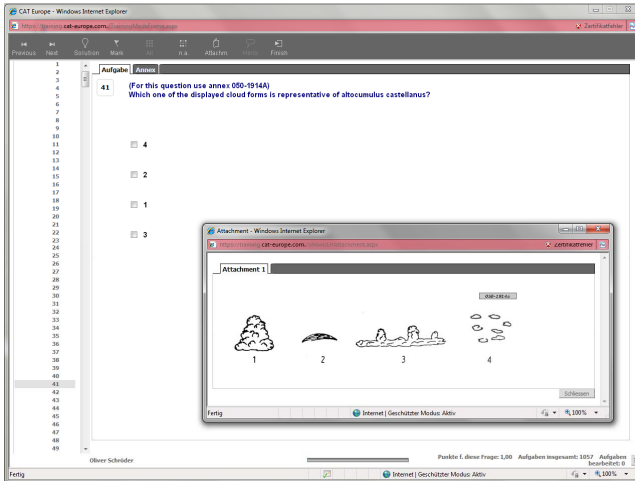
CAT Europe - Windows Internet Explorer

https://training.cat-europe.com/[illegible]

Zertifikatfehler

Previous Next Solution Mark n a Attachm Help Finish

1
2
3
4
5
6
7
8
9
10
11
12
13
14
15
16
17
18
19
20
21
22
23
24
25
26
27
28
29
30
31
32
33
34
35
36
37
38
39
40
41
42
43
44
45
46
47
48
49

Aufgabe Annex

41

(For this question use annex 050-1914A)
Which one of the displayed cloud forms is representative of altocumulus castellanus?

4

2

1

3

Attachment - Windows Internet Explorer

https://training.cat-europe.com/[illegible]

Zertifikatfehler

Attachment 1

050-1914A

1 2 3 4

Schliessen

Fertig

Internet | Geschützter Modus: Aktiv

100%

Oliver Schröder

Punkte f. diese Frage: 1,00 Aufgaben insgesamt: 1057 Aufgaben bearbeitet: 0

Fertig

Internet | Geschützter Modus: Aktiv

100%